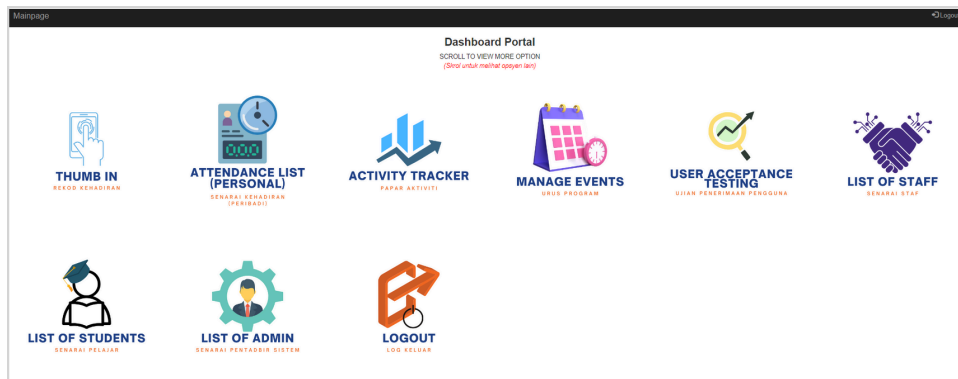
Mainpage

Logout

Dashboard Portal

SCROLL TO VIEW MORE OPTION

(Skrol untuk melihat opsyen lain)

THUMB IN
REKOD KEHADIRAN

ATTENDANCE LIST (PERSONAL)
SENARAI KEHADIRAN (PERIBADI)

ACTIVITY TRACKER
PAPAR AKTIVITI

MANAGE EVENTS
URUS PROGRAM

USER ACCEPTANCE TESTING
UJIAN PENERIMAAN PENGGUNA

LIST OF STAFF
SENARAI STAF

LIST OF STUDENTS
SENARAI PELAJAR

LIST OF ADMIN
SENARAI PENTADBIR SISTEM

LOGOUT
LOG KELUAR